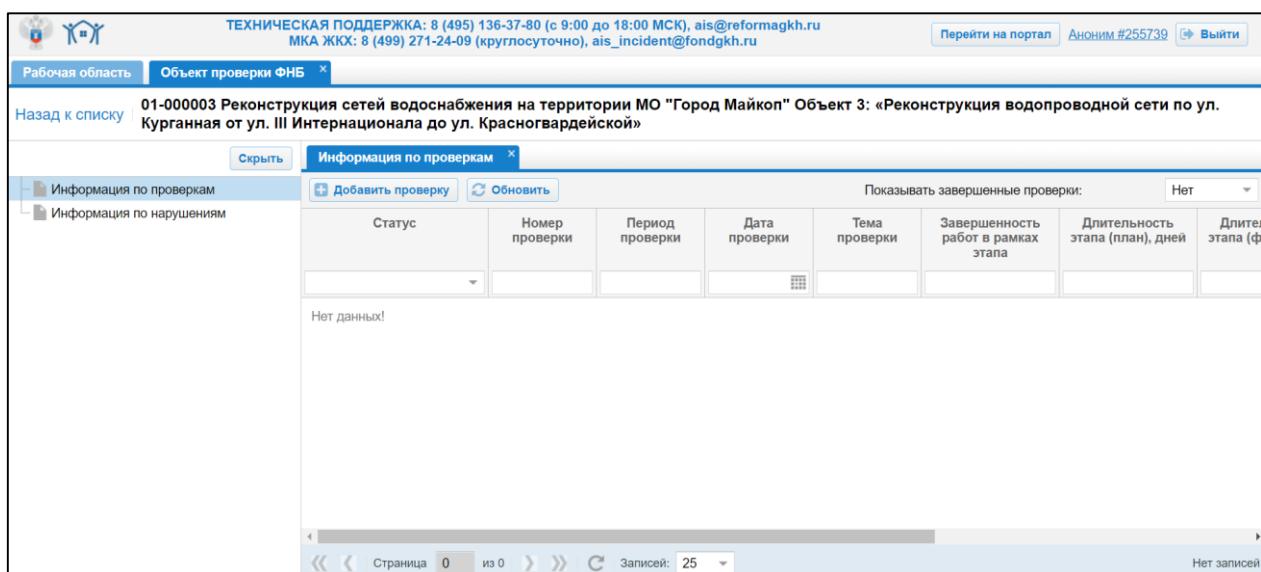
ТЕХНИЧЕСКАЯ ПОДДЕРЖКА: 8 (495) 136-37-80 (с 9:00 до 18:00 МСК), ais@reformagkh.ru
МКА ЖКХ: 8 (499) 271-24-09 (круглосуточно), ais_incident@fondgkh.ru

Перейти на портал Аноним #255739 Выйти

Рабочая область Объект проверки ФНБ

Назад к списку 01-000003 Реконструкция сетей водоснабжения на территории МО "Город Майкоп" Объект 3: «Реконструкция водопроводной сети по ул. Курганная от ул. III Интернационала до ул. Красногвардейской»

Скрыть

Информация по проверкам
Информация по нарушениям

Информация по проверкам

Добавить проверку Обновить Показывать завершенные проверки: Нет

| Статус | Номер проверки | Период проверки | Дата проверки | Тема проверки | Завершенность работ в рамках этапа | Длительность этапа (план), дней | Длите этапа (ф |
|---|---|---|---|---|---|---|---|

Нет данных!

Страница 0 из 0 Записей: 25 Нет записей